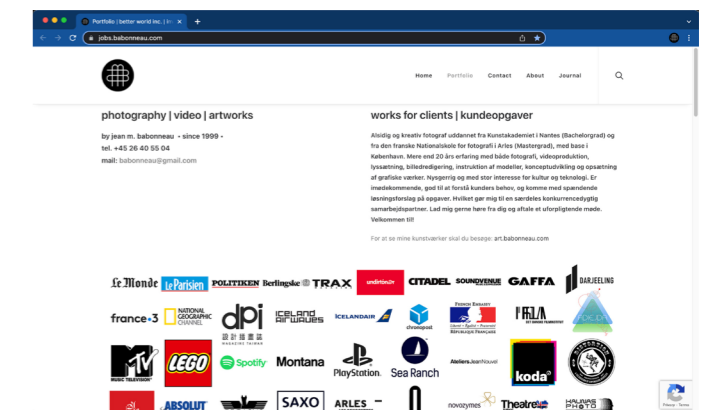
Portfolio | better world inc. | In ×

jobs.babonneau.com

Home Portfolio Contact About Journal

photography | video | artworks

by jean m. babonneau - since 1999 -
tel. +45 26 40 55 04
mail: babonneau@gmail.com

works for clients | kundeopgaver

Alsidig og kreativ fotograf uddannet fra Kunstakademiet i Nantes (Bachelorgrad) og fra den franske Nationalskole for fotografi i Arles (Mastergrad), med base i København. Mere end 20 års erfaring med både fotografi, videoproduktion, lyssætning, billedredigering, instruktion af modeller, konceptudvikling og opsætning af grafiske værker. Nysgerrig og med stor interesse for kultur og teknologi. Er imødekommende, god til at forstå kunders behov, og komme med spændende løsningsforslag på opgaver. Hvilket gør mig til en særdeles konkurrencedygtig samarbejdspartner. Lad mig gerne høre fra dig og aftale et uforpligtende møde. Velkommen til!

For at se mine kunstværker skal du besøge: art.babonneau.com

Le Monde Le Parisien POLITIKEN Berlingske TRAX undertoner CITADEL SOUNDVENUE GAFFA DARJEELING

france•3 NATIONAL GEOGRAPHIC CHANNEL dpi MAGAZINE TAIWAN ICELAND AIRWAVES ICELANDAIR chronopost FRENCH EMBASSY RÉPUBLIQUE FRANÇAISE FFLA

MUSIC TELEVISION LEGO Spotify Montana PlayStation. Sea Ranch Ateliers Jean Nouvel koda

ABSOLUT SAXO ARLES novozymes Theatre